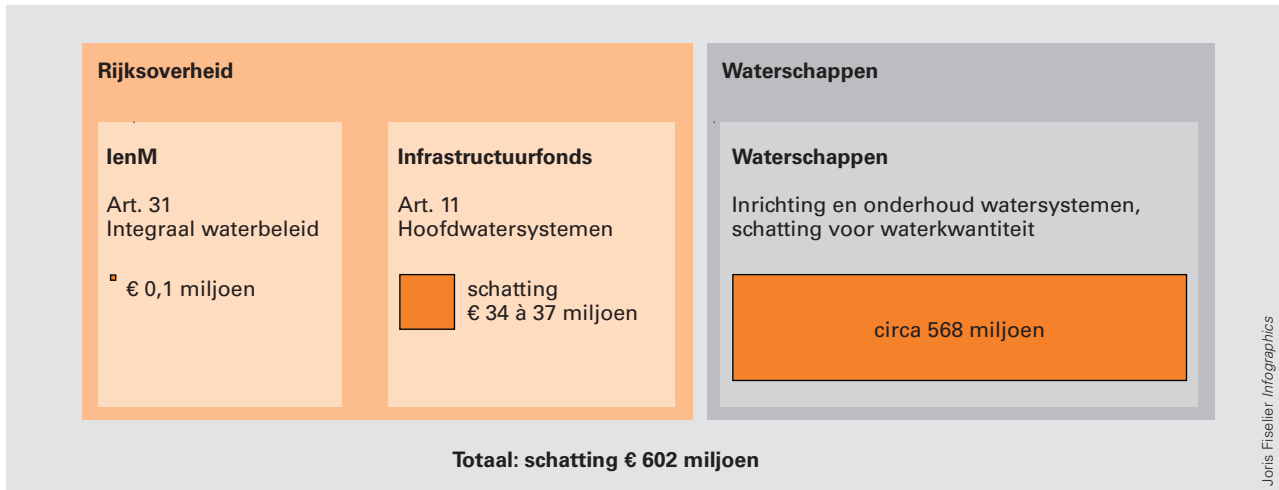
Rijksoverheid

IenM

Art. 31
Integraal waterbeleid

€ 0,1 miljoen

Infrastructuurfonds

Art. 11
Hoofdwatersystemen

schatting
€ 34 à 37 miljoen

Waterschappen

Waterschappen

Inrichting en onderhoud watersystemen, schatting voor waterkwantiteit

circa 568 miljoen

Totaal: schatting € 602 miljoen

Joris Fiselier Infographics